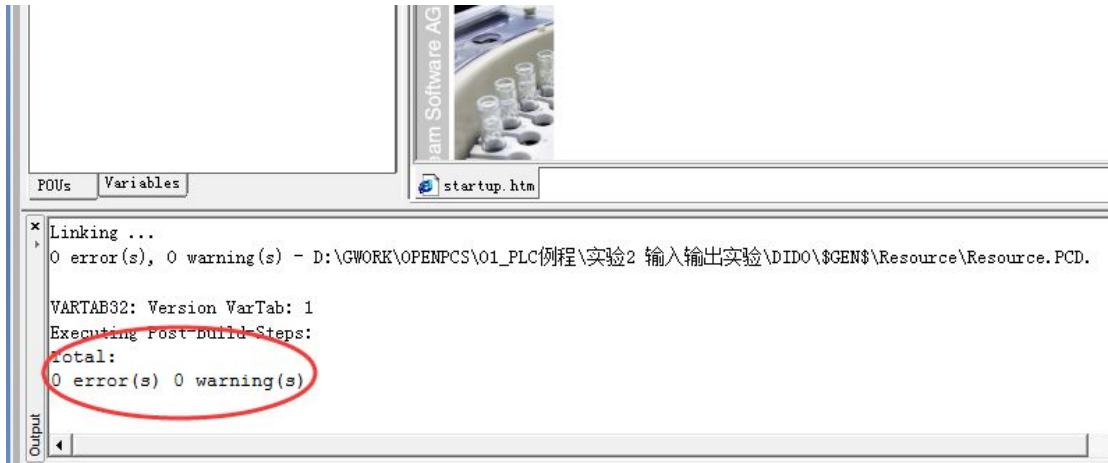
am Software AG

POUs | Variables

startup.htm

Linking ...
0 error(s), 0 warning(s) - D:\GWORK\OPENPCS\01_PLC例程\实验2 输入输出实验\DIDO\$GEN$\Resource\Resource.PCD.

VARTAB32: Version VarTab: 1
Executing Post-Build-Steps:
Total:
0 error(s) 0 warning(s)

Output